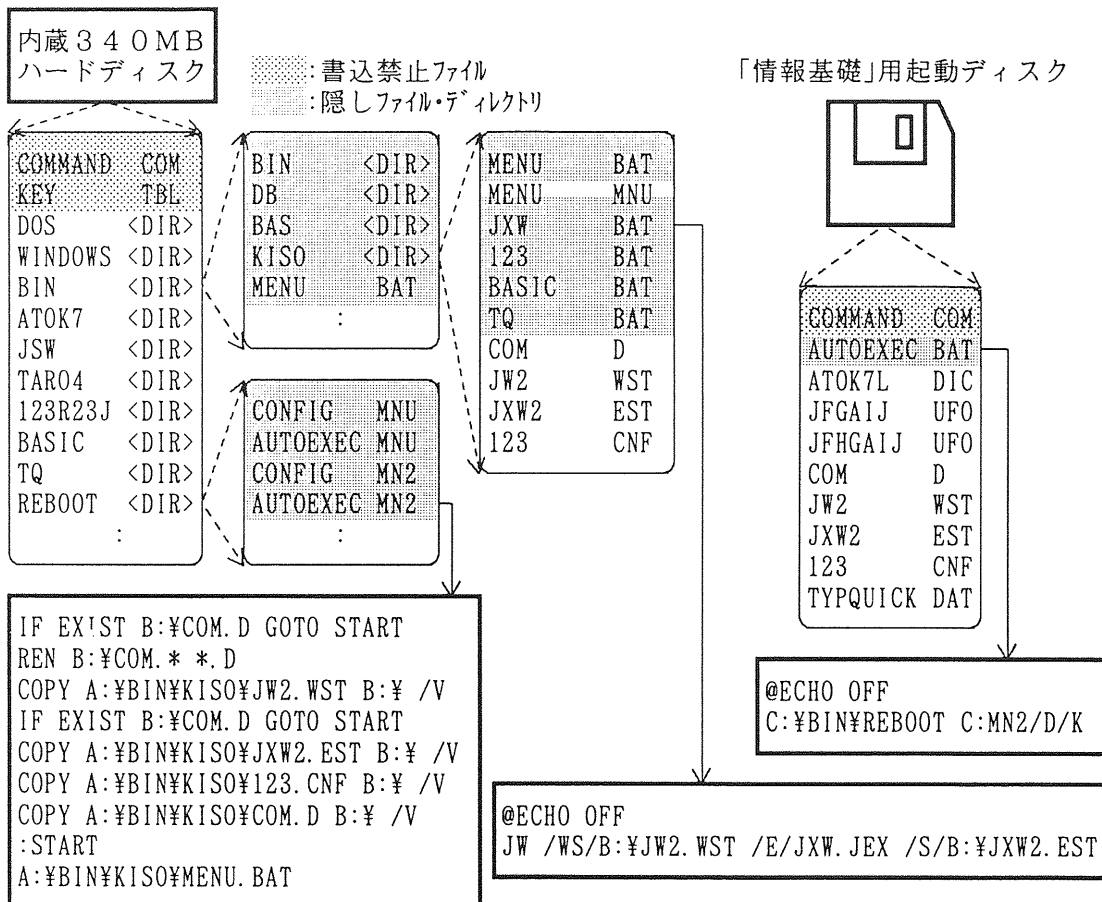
内蔵３４０MB
ハードディスク

:書込禁止ファイル
:隠しファイル・ディレクトリ

「情報基礎」用起動ディスク

COMMAND COM
KEY TBL
DOS <DIR>
WINDOWS <DIR>
BIN <DIR>
ATOK7 <DIR>
JSW <DIR>
TARO4 <DIR>
123R23J <DIR>
BASIC <DIR>
TQ <DIR>
REBOOT <DIR>
:

BIN <DIR>
DB <DIR>
BAS <DIR>
KISO <DIR>
MENU BAT
:

MENU BAT
MENU MNU
JXW BAT
123 BAT
BASIC BAT
TQ BAT
COM D
JW2 WST
JXW2 EST
123 CNF

CONFIG MNU
AUTOEXEC MNU
CONFIG MN2
AUTOEXEC MN2
:

COMMAND COM
AUTOEXEC BAT
ATOK7L DIC
JFGAIJ UFO
JFHGAIJ UFO
COM D
JW2 WST
JXW2 EST
123 CNF
TYPQUICK DAT

IF EXIST B:¥COM.D GOTO START
REN B:¥COM.* *.D
COPY A:¥BIN¥KISO¥JW2.WST B:¥ /V
IF EXIST B:¥COM.D GOTO START
COPY A:¥BIN¥KISO¥JXW2.EST B:¥ /V
COPY A:¥BIN¥KISO¥123.CNF B:¥ /V
COPY A:¥BIN¥KISO¥COM.D B:¥ /V
:START
A:¥BIN¥KISO¥MENU.BAT

@ECHO OFF
C:¥BIN¥REBOOT C:MN2/D/K

@ECHO OFF
JW /WS/B:¥JW2.WST /E/JXW.JEX /S/B:¥JXW2.EST